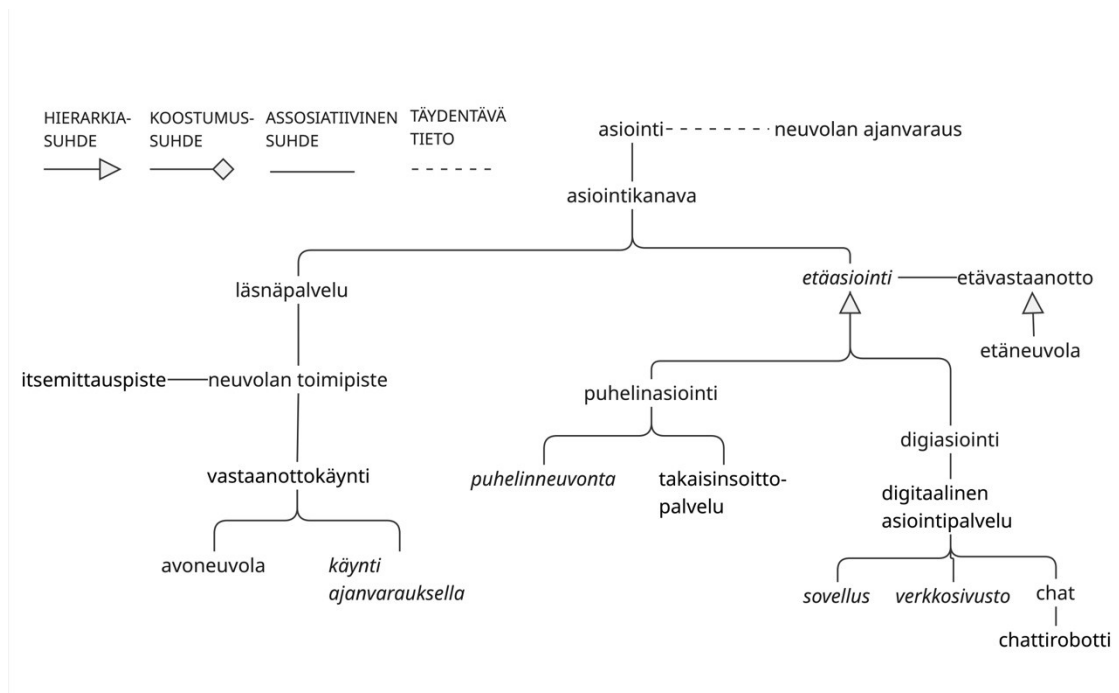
HIERARKIASUHDE

KOOSTUMUSSUHDE

ASSOSIATIIVINEN SUHDE

TÄYDENTÄVÄ TIETO

asiointi

neuvolan ajanvaraus

asiointikanava

läsnäpalvelu

*etäasiointi*

etävastaanotto

etäneuvola

itsemittauspiste

neuvolan toimipiste

puhelinasiointi

digiasiointi

vastaanottokäynti

*puhelinneuvonta*

takaisinsoittopalvelu

digitaalinen asiointipalvelu

avoneuvola

*käynti ajanvarauksella*

*sovellus*

*verkkosivusto*

chat

chattirobotti